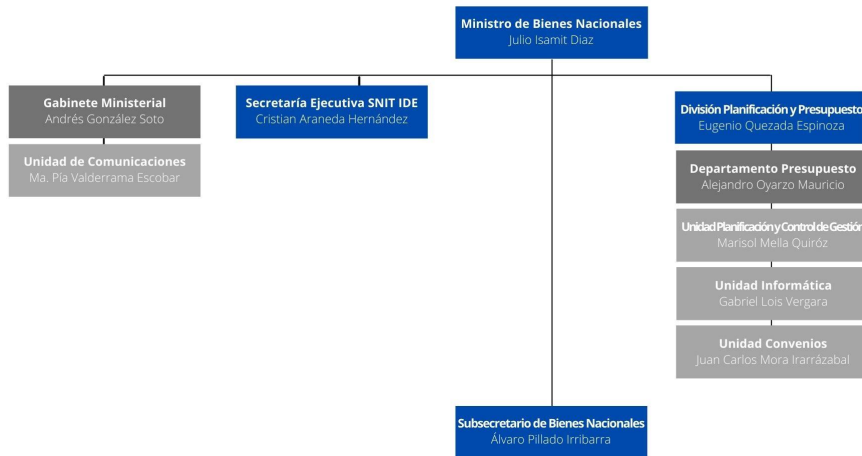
Ministro de Bienes Nacionales
Julio Isamit Diaz

Gabinete Ministerial
Andrés González Soto

Unidad de Comunicaciones
Ma. Pía Valderrama Escobar

Secretaría Ejecutiva SNIT IDE
Cristian Araneda Hernández

División Planificación y Presupuesto
Eugenio Quezada Espinoza

Departamento Presupuesto
Alejandro Oyarzo Mauricio

Unidad Planificación y Control de Gestión
Marisol Mella Quiróz

Unidad Informática
Gabriel Lois Vergara

Unidad Convenios
Juan Carlos Mora Irarrázabal

Subsecretario de Bienes Nacionales
Álvaro Pillado Irribarra